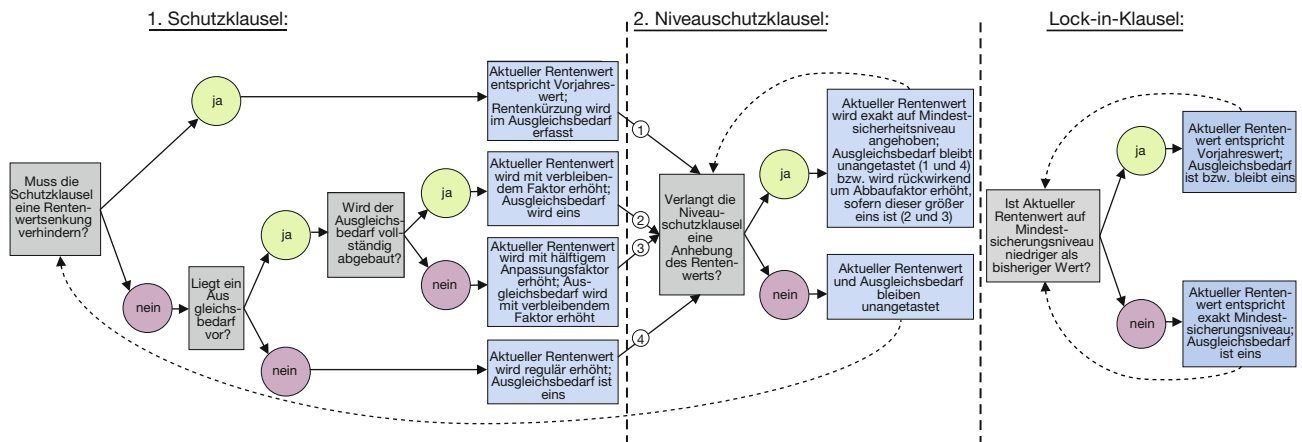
1. Schutzklausel:

2. Niveauschutzklausel:

Lock-in-Klausel:

Muss die Schutzklausel eine Rentenwertsenkung verhindern?

ja

nein

Aktueller Rentenwert entspricht Vorjahreswert; Rentenkürzung wird im Ausgleichsbedarf erfasst

Liegt ein Aus gleichsbedarf vor?

ja

nein

Wird der Ausgleichsbedarf vollständig abgebaut?

ja

nein

Aktueller Rentenwert wird mit verbleibendem Faktor erhöht; Ausgleichsbedarf wird eins

Aktueller Rentenwert wird mit hälftigem Anpassungsfaktor erhöht; Ausgleichsbedarf wird mit verbleibendem Faktor erhöht

Aktueller Rentenwert wird regulär erhöht; Ausgleichsbedarf ist eins

1

2

3

4

Verlangt die Niveauschutzklausel eine Anhebung des Rentenwerts?

ja

nein

Aktueller Rentenwert wird exakt auf Mindestsicherheitsniveau angehoben; Ausgleichsbedarf bleibt unangetastet (1 und 4) bzw. wird rückwirkend um Abbaufaktor erhöht, sofern dieser größer eins ist (2 und 3)

Aktueller Rentenwert und Ausgleichsbedarf bleiben unangetastet

Ist Aktueller Rentenwert auf Mindestsicherungsniveau niedriger als bisheriger Wert?

ja

nein

Aktueller Rentenwert entspricht Vorjahreswert; Ausgleichsbedarf ist bzw. bleibt eins

Aktueller Rentenwert entspricht exakt Mindestsicherungsniveau; Ausgleichsbedarf ist eins